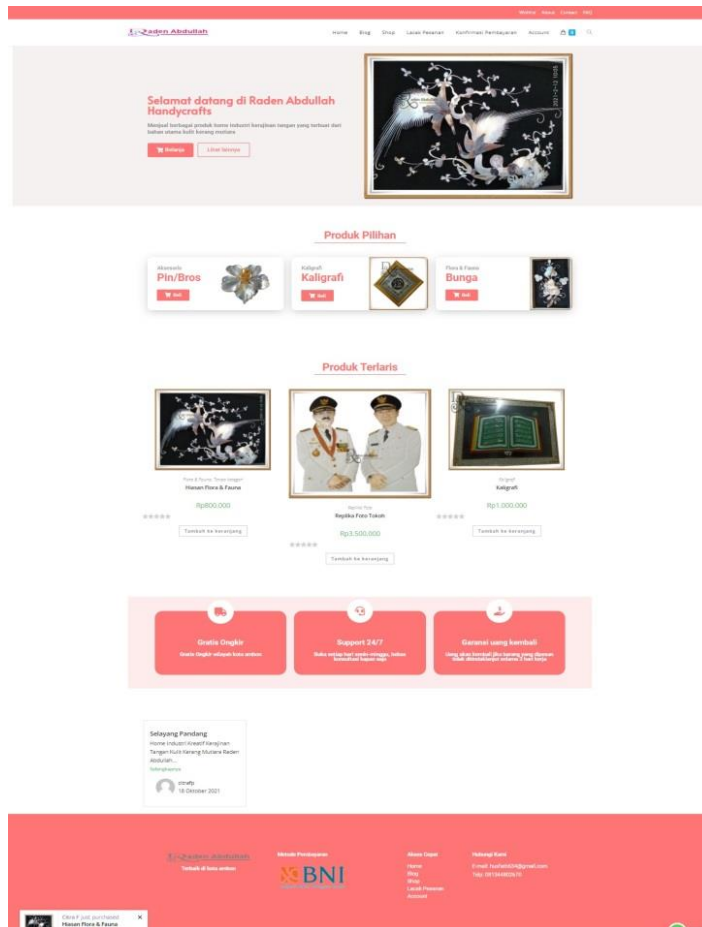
Wishlist About Contact FAQ

Raden Abdullah

Home Blog Shop Lacak Pesanan Konfirmasi Pembayaran Account 0

Selamat datang di Raden Abdullah Handycrafts

Menjual berbagai produk home industri kerajinan tangan yang terbuat dari bahan utama kulit kerang mutiara

Belanja Lihat lainnya

Produk Pilihan

Aksesoris
Pin/Bros
Beli

Kaligrafi
Kaligrafi
Beli

Flora & Fauna
Bunga
Beli

Produk Terlaris

Flora & Fauna, Tanpa kategori
Hiasan Flora & Fauna
Rp800.000
Tambah ke keranjang

Replika Foto
Replika Foto Tokoh
Rp3.500.000
Tambah ke keranjang

Kaligrafi
Kaligrafi
Rp1.000.000
Tambah ke keranjang

Gratis Ongkir
Gratis Ongkir seluruh kota ambon

Support 24/7
Buka setiap hari tanpa minggu, kecuali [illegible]

Garansi uang kembali
Uang akan kembali jika barang yang diterima tidak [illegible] 2 hari kerja

Selayang Pandang
Home Industri Kreatif Kerajinan Tangan Kulit Kerang Mutiara Raden Abdullah...
Selengkapnya
olcrafty
18 Oktober 2021

Raden Abdullah
Terbaik di kota ambon

Metode Pembayaran
BNI

Akses Cepat
Home
Blog
Shop
Lacak Pesanan
Account

Hubungi Kami
E-mail: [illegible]@gmail.com
Telp: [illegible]

Olcraf just purchased
Hiasan Flora & Fauna